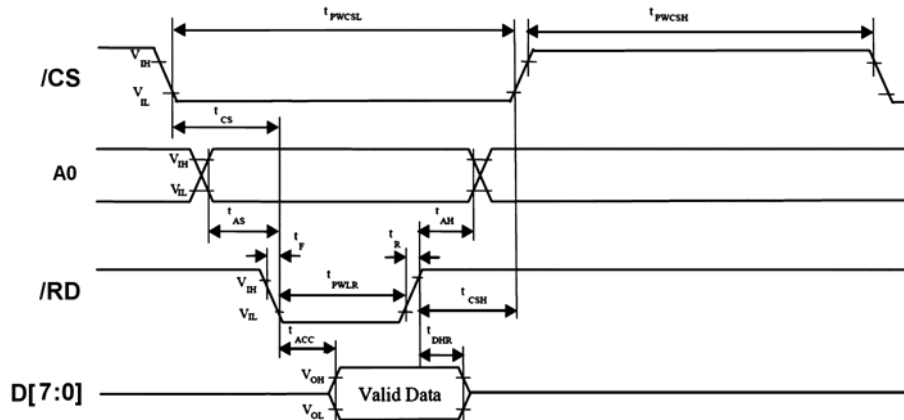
$t_{PWCSL}$

$t_{PWCSH}$

$V_{IH}$

/CS

$V_{IL}$

$t_{CS}$

A0

$V_{IH}$

$V_{IL}$

$t_{AS}$

$t_F$

$t_R$

$t_{AH}$

/RD

$V_{IH}$

$t_{PWLR}$

$V_{IL}$

$t_{CSH}$

$t_{ACC}$

$t_{DHR}$

D[7:0]

$V_{OH}$

Valid Data

$V_{OL}$